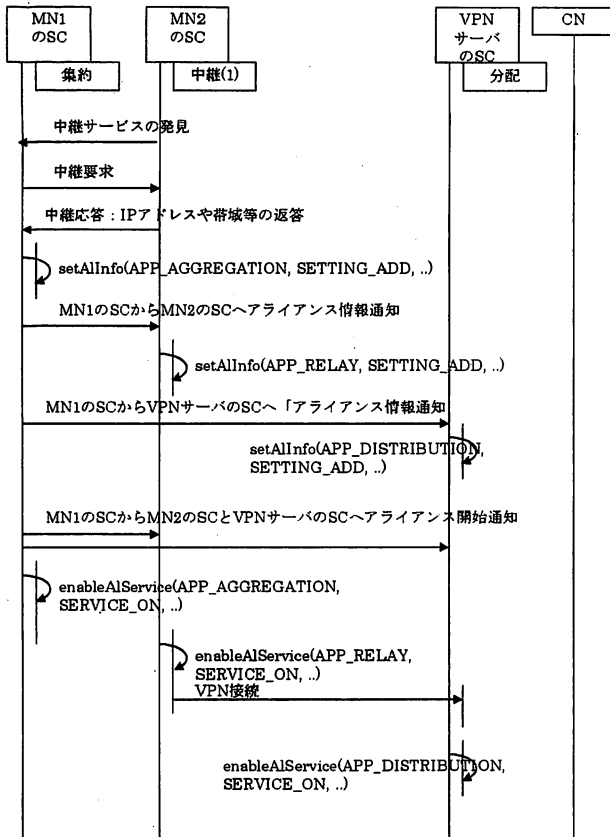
MN1
のSC

MN2
のSC

VPN
サーバ
のSC

CN

集約

中継(1)

分配

中継サービスの発見

中継要求

中継応答：IPアドレスや帯域等の返答

setAlInfo(APP_AGGREGATION, SETTING_ADD, ..)

MN1のSCからMN2のSCへアライアンス情報通知

setAlInfo(APP_RELAY, SETTING_ADD, ..)

MN1のSCからVPNサーバのSCへ「アライアンス情報通知

setAlInfo(APP_DISTRIBUTION, SETTING_ADD, ..)

MN1のSCからMN2のSCとVPNサーバのSCへアライアンス開始通知

enableAlService(APP_AGGREGATION, SERVICE_ON, ..)

enableAlService(APP_RELAY, SERVICE_ON, ..)
VPN接続

enableAlService(APP_DISTRIBUTION, SERVICE_ON, ..)